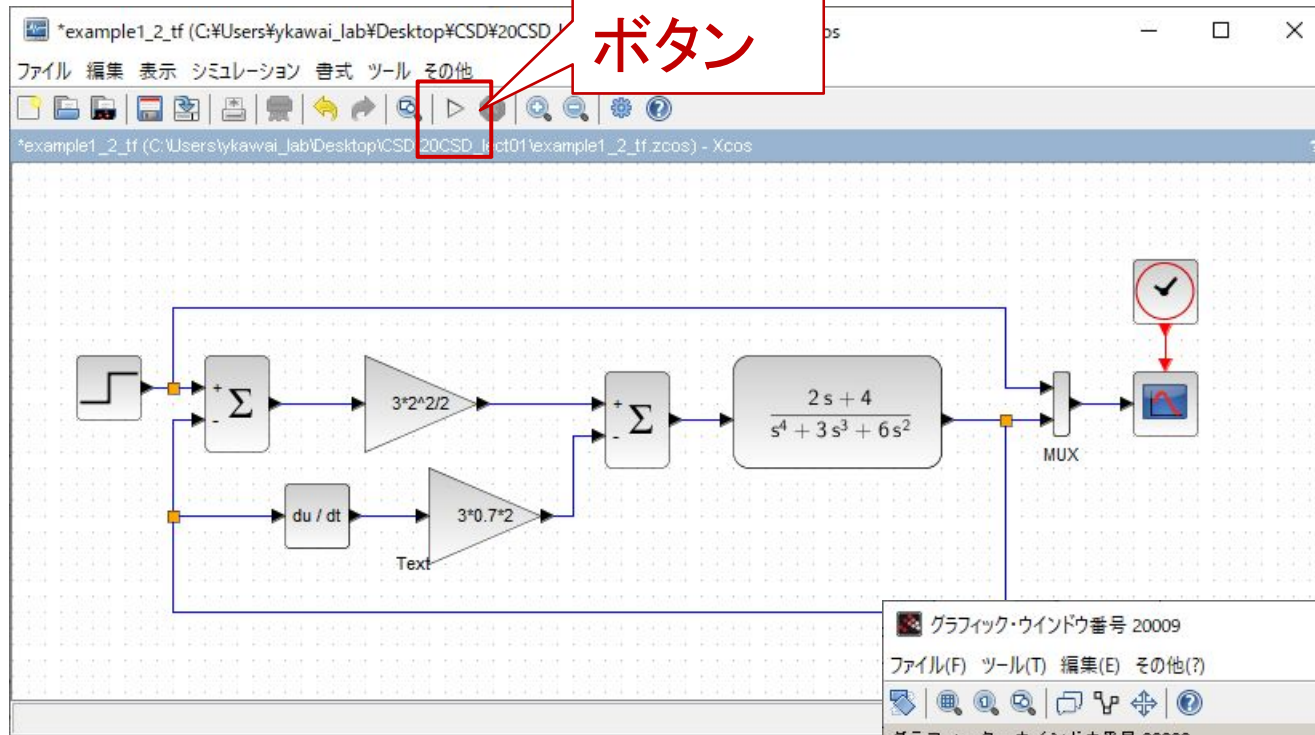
*example1_2_tf (C:¥Users¥ykawai_lab¥Desktop¥CSD¥20CSD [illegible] os

ボタン

ファイル 編集 表示 シミュレーション 書式 ツール その他

*example1_2_tf (C:\Users\ykawai_lab\Desktop\CSD 20CSD_lect01\example1_2_tf.zcos) - Xcos

+ $\Sigma$ -

3*2^2/2

+ $\Sigma$ -

$\frac{2s+4}{s^4+3s^3+6s^2}$

MUX

du / dt

3*0.7*2

Text

グラフィック・ウインドウ番号 20009

ファイル(F) ツール(T) 編集(E) その他(?)